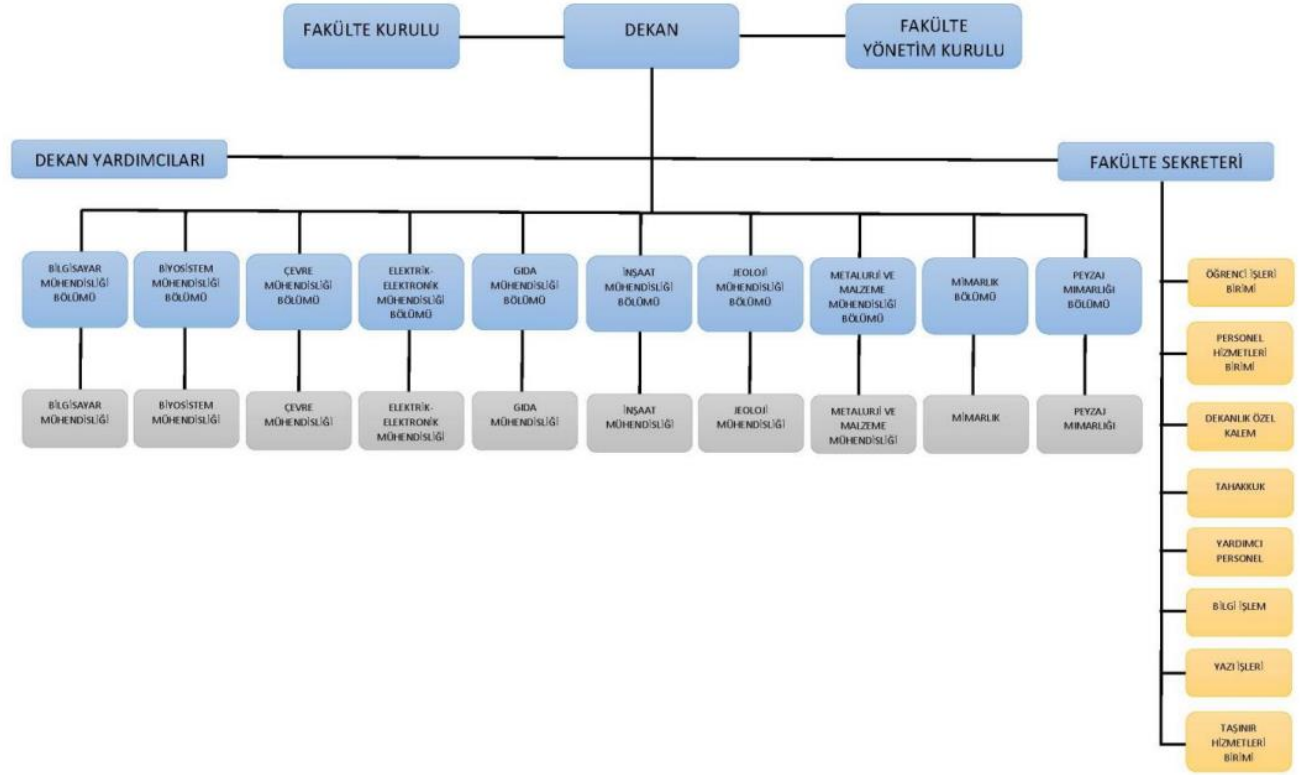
FAKÜLTE KURULU

DEKAN

FAKÜLTE YÖNETİM KURULU

DEKAN YARDIMCILARI

FAKÜLTE SEKRETERİ

BİLGİSAYAR MÜHENDİSLİĞİ BÖLÜMÜ

BİYOSİSTEM MÜHENDİSLİĞİ BÖLÜMÜ

ÇEVRE MÜHENDİSLİĞİ BÖLÜMÜ

ELEKTRİK-ELEKTRONİK MÜHENDİSLİĞİ BÖLÜMÜ

GIDA MÜHENDİSLİĞİ BÖLÜMÜ

İNŞAAT MÜHENDİSLİĞİ BÖLÜMÜ

JEOLOJİ MÜHENDİSLİĞİ BÖLÜMÜ

METALURJİ VE MALZEME MÜHENDİSLİĞİ BÖLÜMÜ

MİMARLIK BÖLÜMÜ

PEYZAJ MİMARLIĞI BÖLÜMÜ

BİLGİSAYAR MÜHENDİSLİĞİ

BİYOSİSTEM MÜHENDİSLİĞİ

ÇEVRE MÜHENDİSLİĞİ

ELEKTRİK-ELEKTRONİK MÜHENDİSLİĞİ

GIDA MÜHENDİSLİĞİ

İNŞAAT MÜHENDİSLİĞİ

JEOLOJİ MÜHENDİSLİĞİ

METALURJİ VE MALZEME MÜHENDİSLİĞİ

MİMARLIK

PEYZAJ MİMARLIĞI

ÖĞRENCİ İŞLERİ BİRİMİ

PERSONEL HİZMETLERİ BİRİMİ

DEKANLIK ÖZEL KALEM

TAHAKKUK

YARDIMCI PERSONEL

BİLGİ İŞLEM

YAZI İŞLERİ

TAŞINIR HİZMETLERİ BİRİMİ